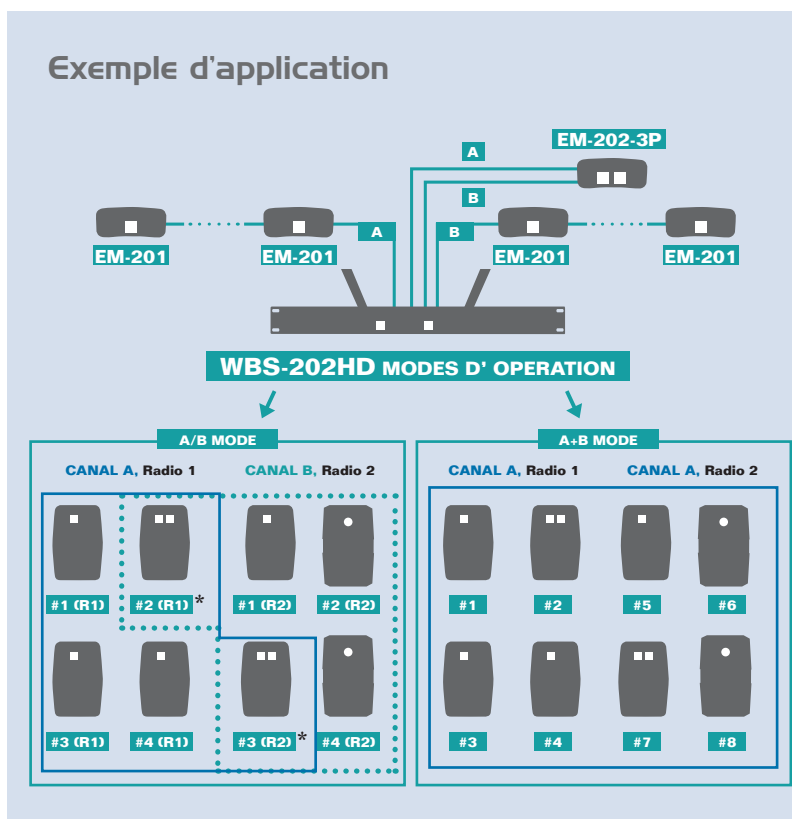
Exemple d'application

EM-202-3P

A

B

EM-201

EM-201

A

B

EM-201

EM-201

WBS-202HD MODES D' OPERATION

A/B MODE

CANAL A, Radio 1

CANAL B, Radio 2

#1 (R1)

#2 (R1)*

#1 (R2)

#2 (R2)

#3 (R1)

#4 (R1)

#3 (R2)*

#4 (R2)

A+B MODE

CANAL A, Radio 1

CANAL A, Radio 2

#1

#2

#5

#6

#3

#4

#7

#8